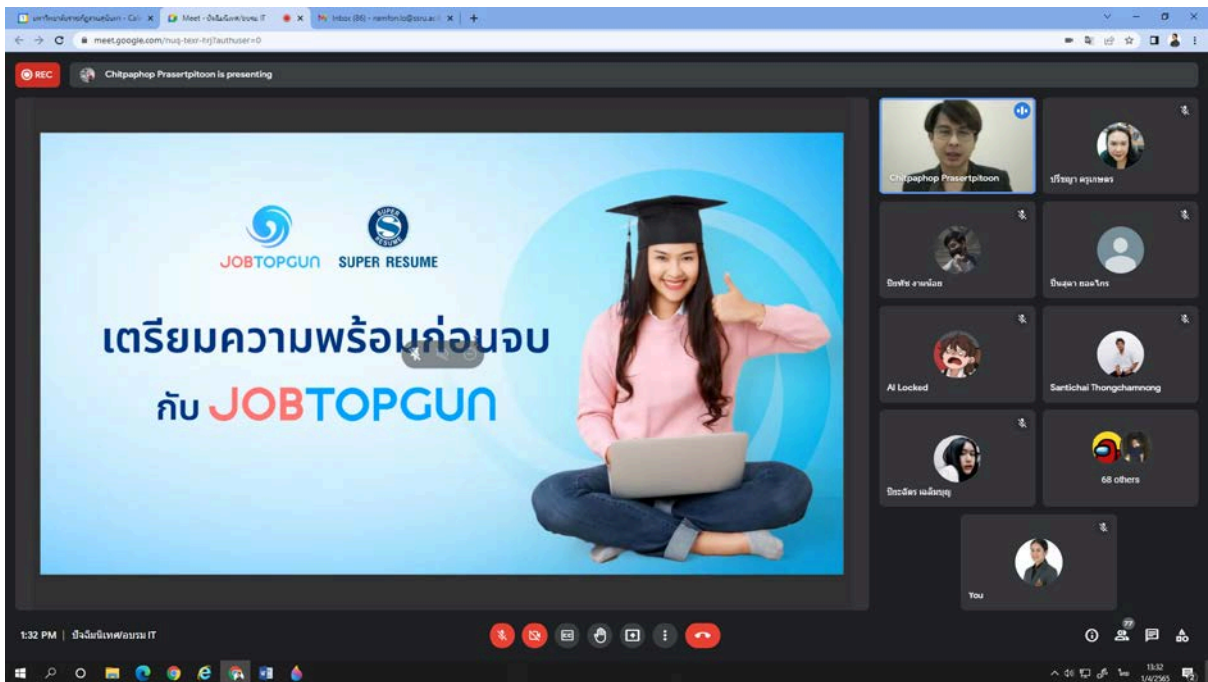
Meet - ปัจฉิมนิเทศ/อบรม IT

Inbox (86)

meet.google.com/nuq-texr-hrj?authuser=0

REC

Chitpaphop Prasertpitoon is presenting

JOBTOPGUN

SUPER RESUME

เตรียมความพร้อมก่อนจบ

กับ JOBTOPGUN

Chitpaphop Prasertpitoon

ปริชญา ครุเกษตร

ปิยทัช งามน้อย

ปิ่นสุดา ยอดไกร

AI Locked

Santichai Thongchamnong

ปิยะฉัตร เฉลิมบุญ

68 others

You

1:32 PM | ปัจฉิมนิเทศ/อบรม IT

77

13:32

1/4/2565